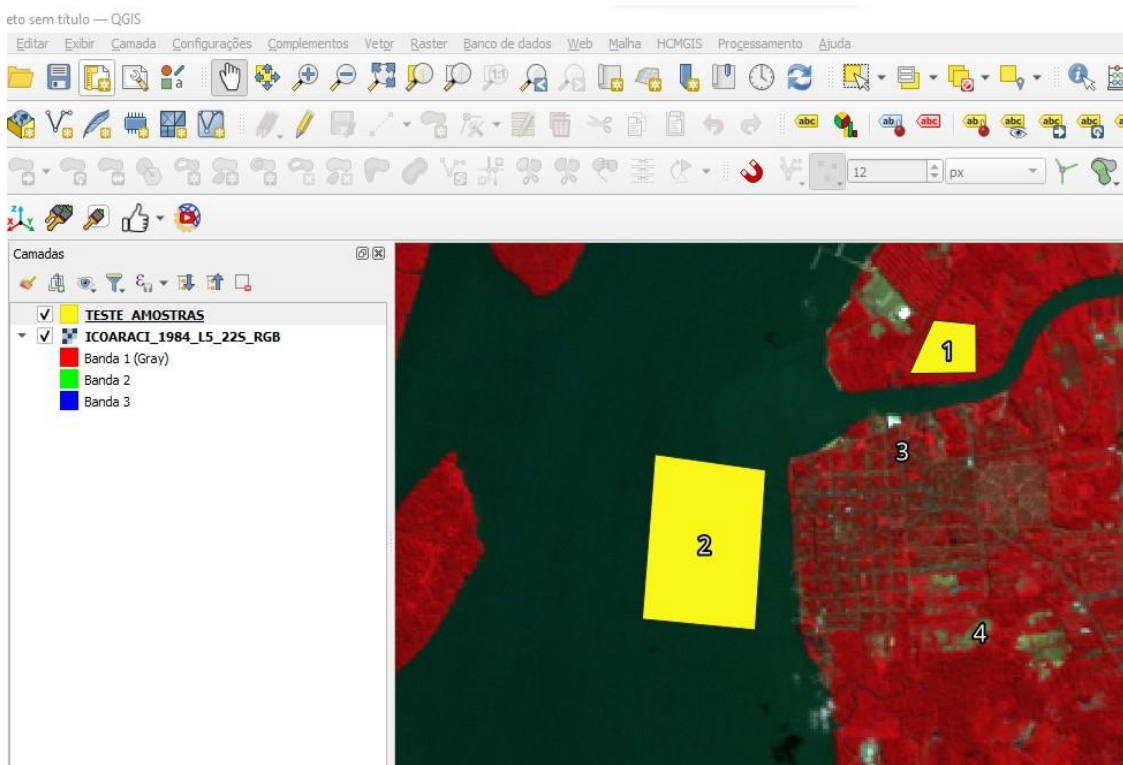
eto sem título — QGIS

Editar Exibir Camada Configurações Complementos Vetor Raster Banco de dados Web Malha HCMGIS Processamento Ajuda

12 px

Camadas

TESTE_AMOSTRAS
ICOARACI_1984_L5_22S_RGB
Banda 1 (Gray)
Banda 2
Banda 3

1
2
3
4